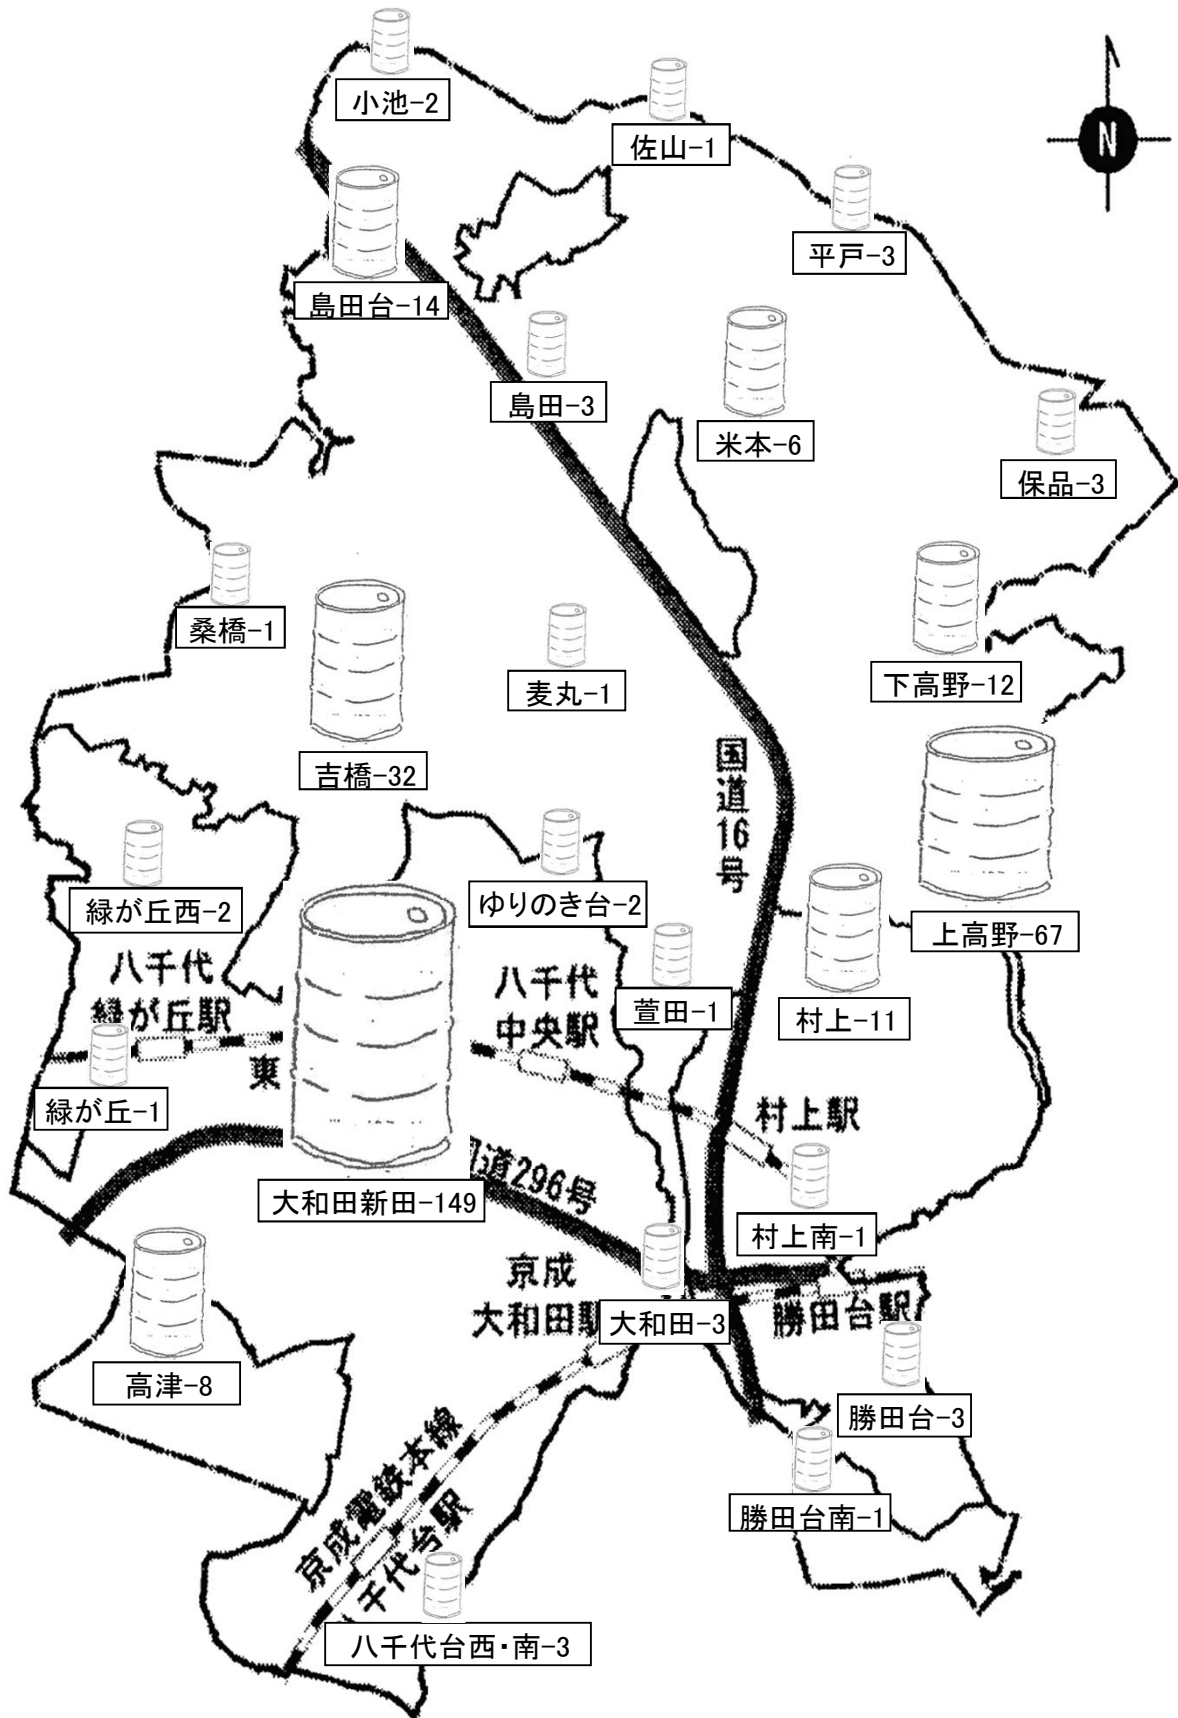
小池-2

佐山-1

N

平戸-3

島田台-14

島田-3

米本-6

保品-3

桑橋-1

麦丸-1

下高野-12

吉橋-32

国道16号

緑が丘西-2

ゆりのき台-2

上高野-67

八千代緑が丘駅

八千代中央駅

萱田-1

村上-11

緑が丘-1

東

村上駅

国道296号

大和田新田-149

村上南-1

京成大和田駅

大和田-3

勝田台駅

高津-8

勝田台-3

京成電鉄本線

勝田台南-1

八千代台駅

八千代台西・南-3